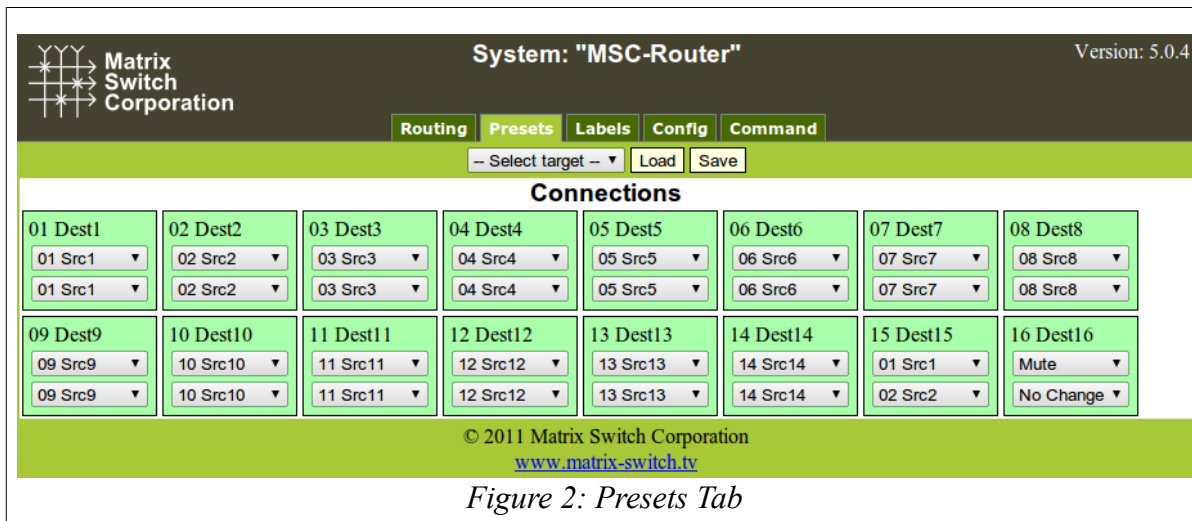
Matrix Switch Corporation

System: "MSC-Router"

Version: 5.0.4

Routing Presets Labels Config Command

-- Select target -- ▾ Load Save

Connections

| 01 Dest1 | 02 Dest2 | 03 Dest3 | 04 Dest4 | 05 Dest5 | 06 Dest6 | 07 Dest7 | 08 Dest8 |
|---|---|---|---|---|---|---|---|
| 01 Src1 ▾ | 02 Src2 ▾ | 03 Src3 ▾ | 04 Src4 ▾ | 05 Src5 ▾ | 06 Src6 ▾ | 07 Src7 ▾ | 08 Src8 ▾ |
| 01 Src1 ▾ | 02 Src2 ▾ | 03 Src3 ▾ | 04 Src4 ▾ | 05 Src5 ▾ | 06 Src6 ▾ | 07 Src7 ▾ | 08 Src8 ▾ |

| 09 Dest9 | 10 Dest10 | 11 Dest11 | 12 Dest12 | 13 Dest13 | 14 Dest14 | 15 Dest15 | 16 Dest16 |
|---|---|---|---|---|---|---|---|
| 09 Src9 ▾ | 10 Src10 ▾ | 11 Src11 ▾ | 12 Src12 ▾ | 13 Src13 ▾ | 14 Src14 ▾ | 01 Src1 ▾ | Mute ▾ |
| 09 Src9 ▾ | 10 Src10 ▾ | 11 Src11 ▾ | 12 Src12 ▾ | 13 Src13 ▾ | 14 Src14 ▾ | 02 Src2 ▾ | No Change ▾ |

© 2011 Matrix Switch Corporation
www.matrix-switch.tv

Figure 2: Presets Tab